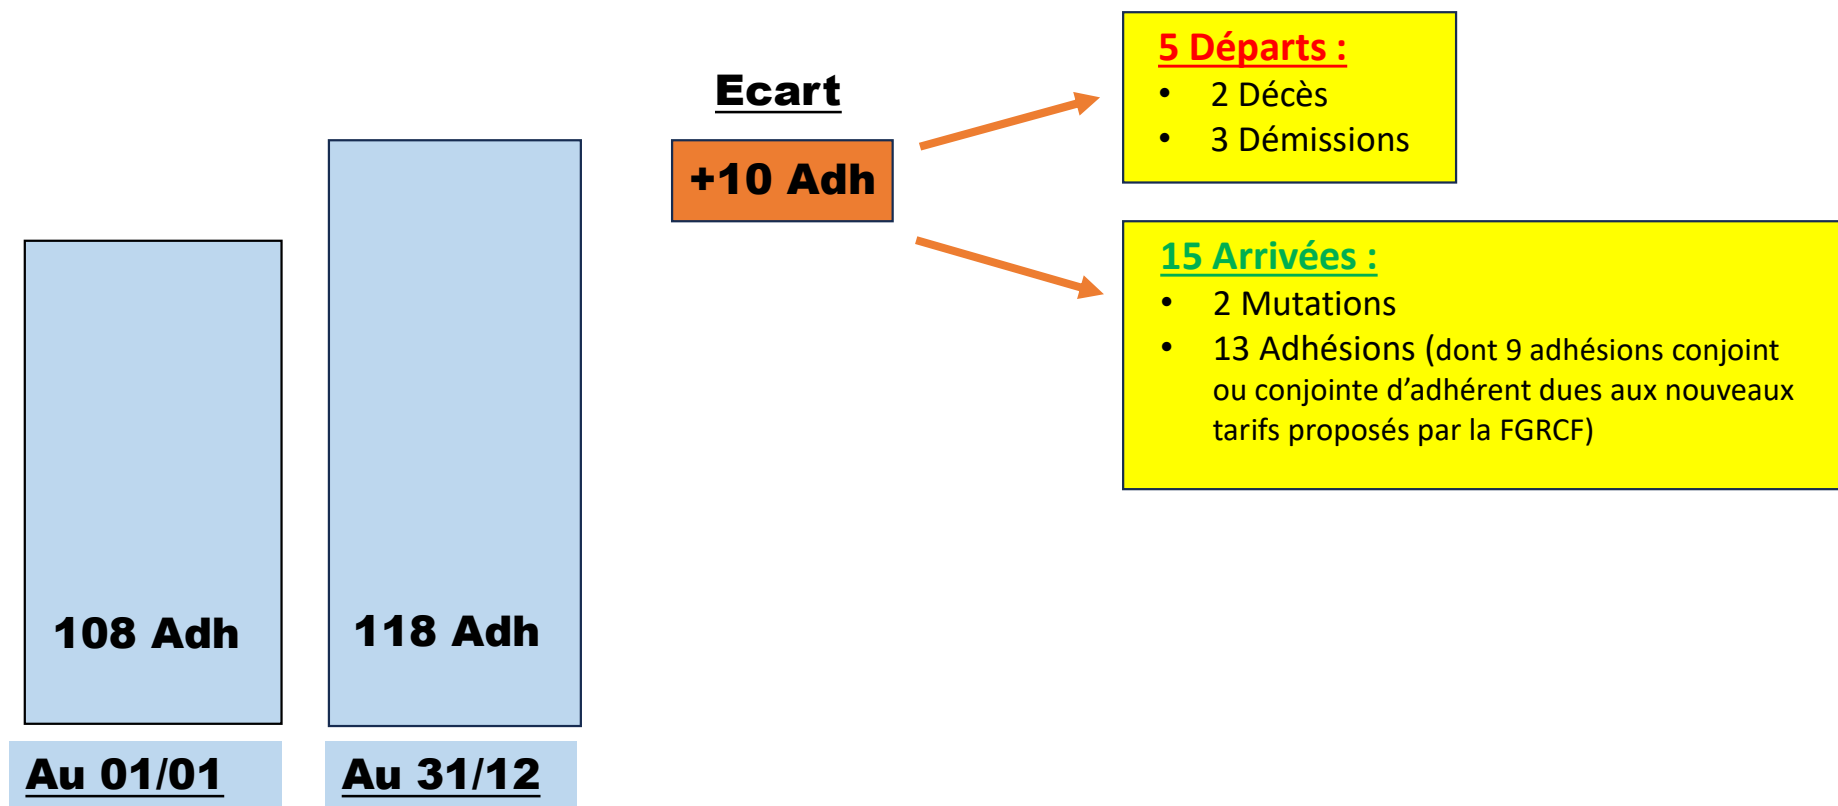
Ecart

+10 Adh

5 Départs :
• 2 Décès
• 3 Démissions

15 Arrivées :
• 2 Mutations
• 13 Adhésions (dont 9 adhésions conjoint ou conjointe d'adhérent dues aux nouveaux tarifs proposés par la FGRCF)

108 Adh

118 Adh

Au 01/01

Au 31/12